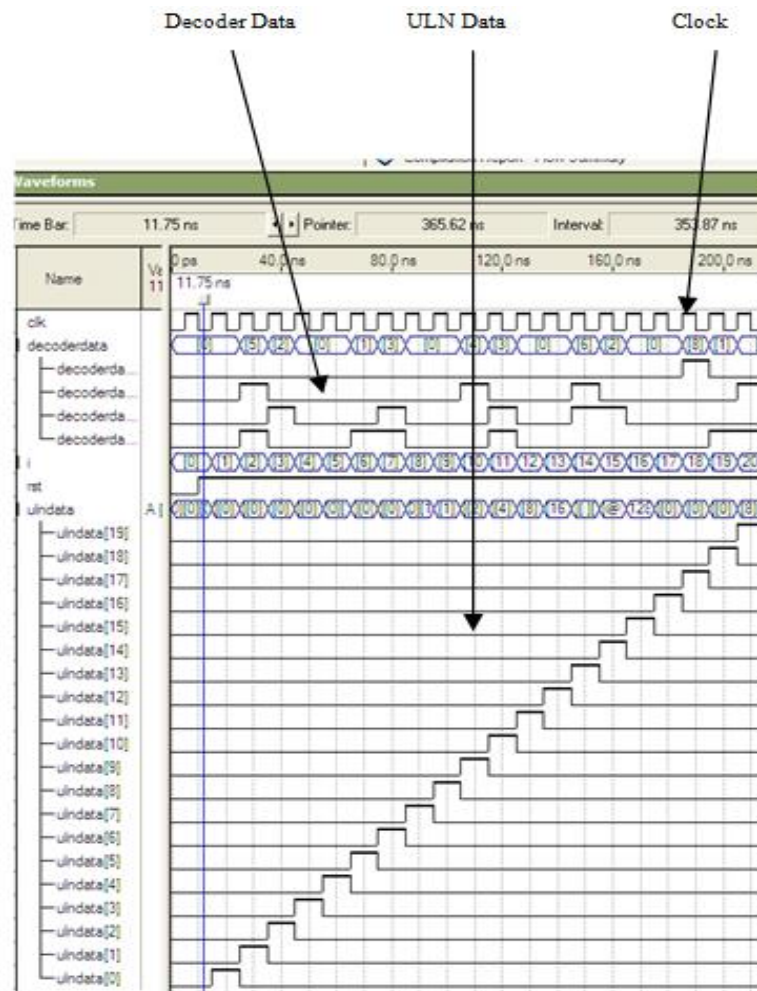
Decoder Data

ULN Data

Clock

Waveforms

Time Bar: 11.75 ns

Pointer: 365.62 ns

Interval: 353.87 ns

Name

0 ps 40.0 ns 80.0 ns 120.0 ns 160.0 ns 200.0 ns

11.75 ns

clk
decoderdata
decoderda...
decoderda...
decoderda...
decoderda...
i
rst
ulndata
ulndata[19]
ulndata[18]
ulndata[17]
ulndata[16]
ulndata[15]
ulndata[14]
ulndata[13]
ulndata[12]
ulndata[11]
ulndata[10]
ulndata[9]
ulndata[8]
ulndata[7]
ulndata[6]
ulndata[5]
ulndata[4]
ulndata[3]
ulndata[2]
ulndata[1]
ulndata[0]

[0] [5] [2] [0] [1] [3] [0] [4] [9] [0] [6] [2] [0] [8] [1]

[0] [1] [2] [3] [4] [5] [6] [7] [8] [9] [10] [11] [12] [13] [14] [15] [16] [17] [18] [19] [20]

[0] [0] [0] [0] [0] [0] [0] [0] [0] [1] [1] [2] [4] [8] [16] [3] [64] [128] [0] [0] [0] [8]